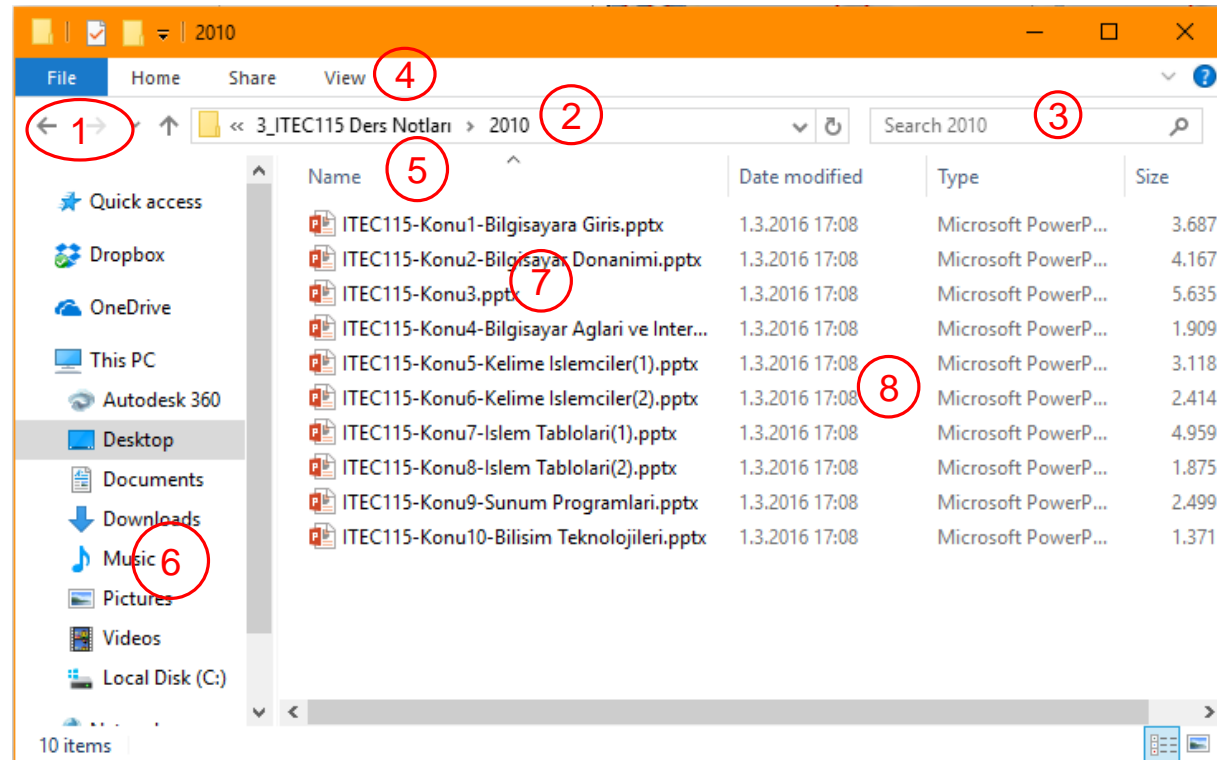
2010

File Home Share View 4

1 « 3_ITEC115 Ders Notları › 2010 2 Search 2010 3

Quick access
Dropbox
OneDrive
This PC
Autodesk 360
Desktop
Documents
Downloads
Music 6
Pictures
Videos
Local Disk (C:)
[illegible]

| Name 5 | Date modified | Type | Size |
|---|---|---|---|
| ITEC115-Konu1-Bilgisayara Giris.pptx | 1.3.2016 17:08 | Microsoft PowerP... | 3.687 |
| ITEC115-Konu2-Bilgisayar Donanimi.pptx | 1.3.2016 17:08 | Microsoft PowerP... | 4.167 |
| ITEC115-Konu3.pptx 7 | 1.3.2016 17:08 | Microsoft PowerP... | 5.635 |
| ITEC115-Konu4-Bilgisayar Aglari ve Inter... | 1.3.2016 17:08 | Microsoft PowerP... | 1.909 |
| ITEC115-Konu5-Kelime Islemciler(1).pptx | 1.3.2016 17:08 | Microsoft PowerP... | 3.118 |
| ITEC115-Konu6-Kelime Islemciler(2).pptx | 1.3.2016 17:08 8 | Microsoft PowerP... | 2.414 |
| ITEC115-Konu7-Islem Tablolari(1).pptx | 1.3.2016 17:08 | Microsoft PowerP... | 4.959 |
| ITEC115-Konu8-Islem Tablolari(2).pptx | 1.3.2016 17:08 | Microsoft PowerP... | 1.875 |
| ITEC115-Konu9-Sunum Programlari.pptx | 1.3.2016 17:08 | Microsoft PowerP... | 2.499 |
| ITEC115-Konu10-Bilisim Teknolojileri.pptx | 1.3.2016 17:08 | Microsoft PowerP... | 1.371 |

10 items